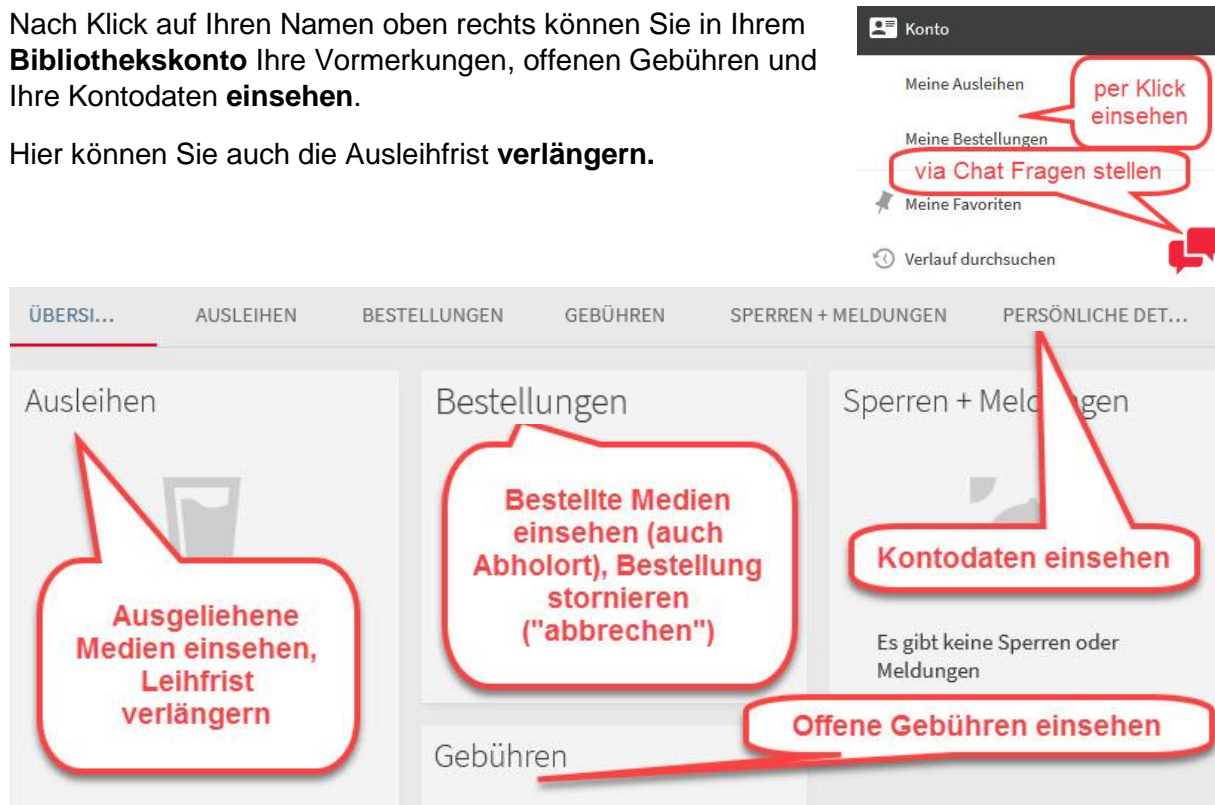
Nach Klick auf Ihren Namen oben rechts können Sie in Ihrem **Bibliothekskonto** Ihre Vormerkungen, offenen Gebühren und Ihre Kontodaten **einsehen**.

Hier können Sie auch die Ausleihfrist **verlängern.**

Konto

Meine Ausleihen

per Klick einsehen

Meine Bestellungen

via Chat Fragen stellen

Meine Favoriten

Verlauf durchsuchen

ÜBERSI... AUSLEIHEN BESTELLUNGEN GEBÜHREN SPERREN + MELDUNGEN PERSÖNLICHE DET...

Ausleihen

Ausgeliehene Medien einsehen, Leihfrist verlängern

Bestellungen

Bestellte Medien einsehen (auch Abholort), Bestellung stornieren ("abbrechen")

Gebühren

Sperren + Mel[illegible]gen

Kontodaten einsehen

Es gibt keine Sperren oder Meldungen

Offene Gebühren einsehen